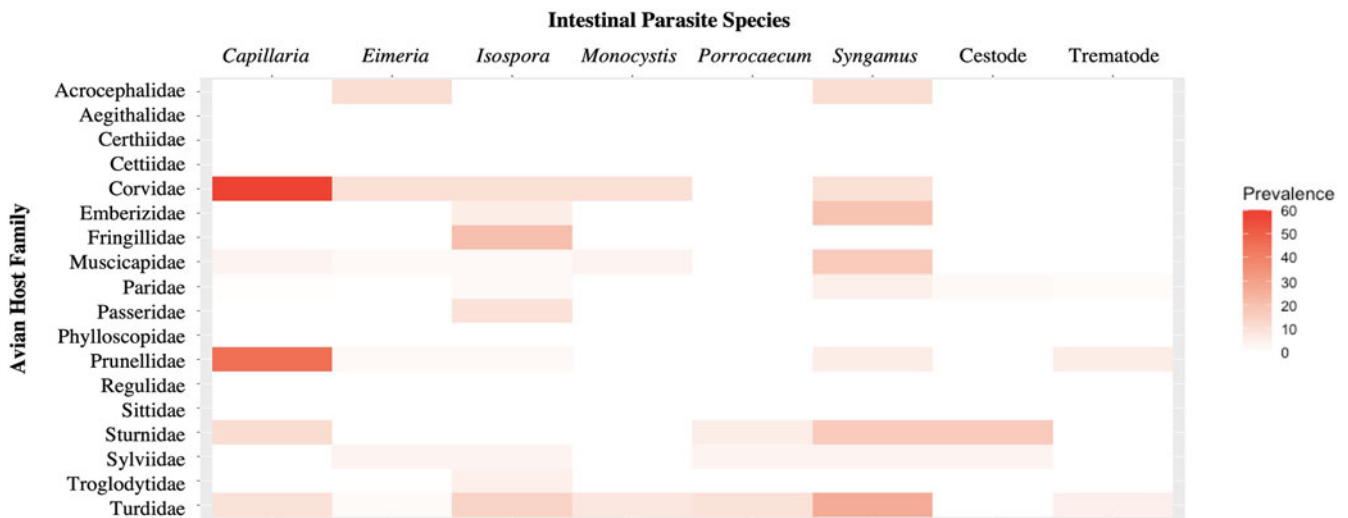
Intestinal Parasite Species

Capillaria Eimeria Isospora Monocystis Porrocaecum Syngamus Cestode Trematode

Avian Host Family

Acrocephalidae
Aegithalidae
Certhiidae
Cettiidae
Corvidae
Emberizidae
Fringillidae
Muscicapidae
Paridae
Passeridae
Phylloscopidae
Prunellidae
Regulidae
Sittidae
Sturnidae
Sylviidae
Troglodytidae
Turdidae

Prevalence
60
50
40
30
20
10
0